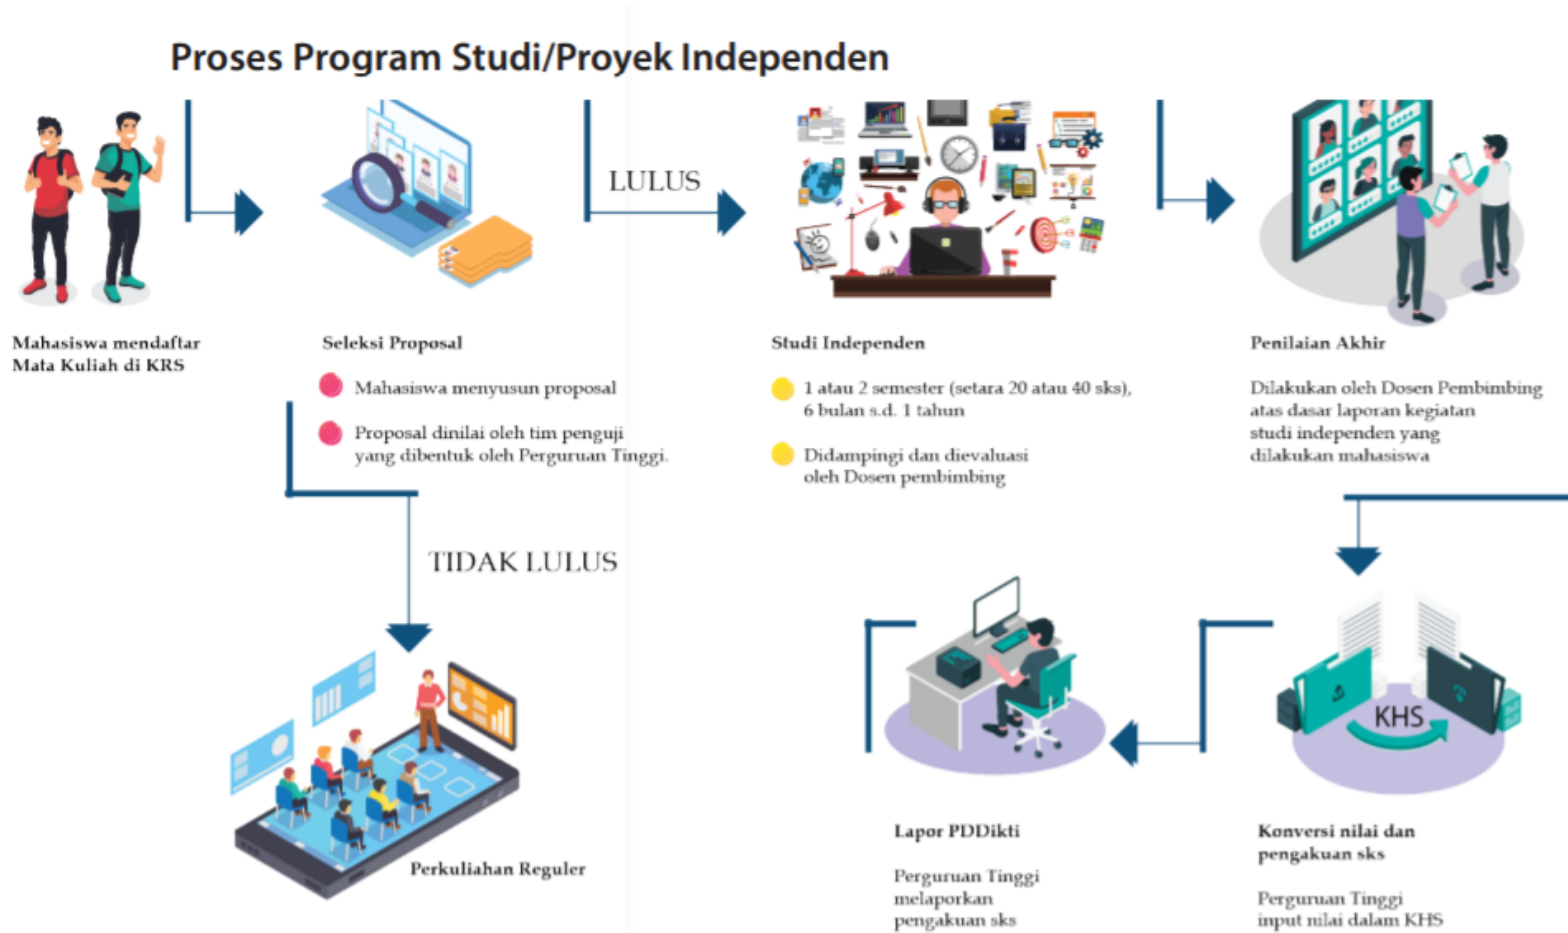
Proses Program Studi/Proyek Independen

Mahasiswa mendaftar Mata Kuliah di KRS

LULUS

Seleksi Proposal

Mahasiswa menyusun proposal

Proposal dinilai oleh tim penguji yang dibentuk oleh Perguruan Tinggi.

Studi Independen

1 atau 2 semester (setara 20 atau 40 sks), 6 bulan s.d. 1 tahun

Didampingi dan dievaluasi oleh Dosen pembimbing

Penilaian Akhir

Dilakukan oleh Dosen Pembimbing atas dasar laporan kegiatan studi independen yang dilakukan mahasiswa

TIDAK LULUS

Perkuliahan Reguler

KHS

Lapor PDDikti

Perguruan Tinggi melaporkan pengakuan sks

Konversi nilai dan pengakuan sks

Perguruan Tinggi input nilai dalam KHS